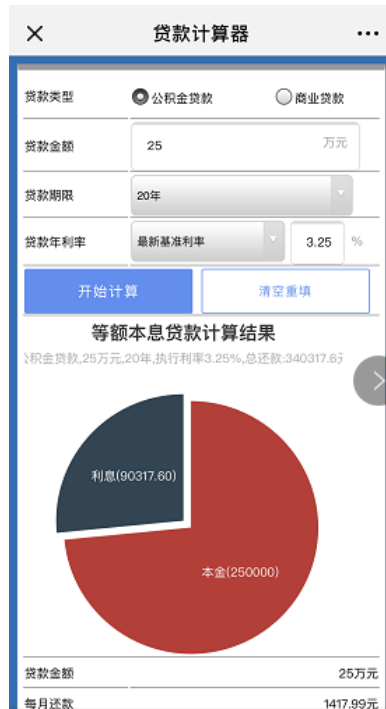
✕ 贷款计算器 ···

贷款类型 公积金贷款 商业贷款

贷款金额 25 万元

贷款期限 20年

贷款年利率 最新基准利率 3.25 %

开始计算 清空重填

等额本息贷款计算结果

公积金贷款,25万元,20年,执行利率3.25%,总还款:340317.6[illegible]

利息(90317.60)

本金(250000)

| | |
|---|---|
| 贷款金额 | 25万元 |
| 每月还款 | 1417.99元 |